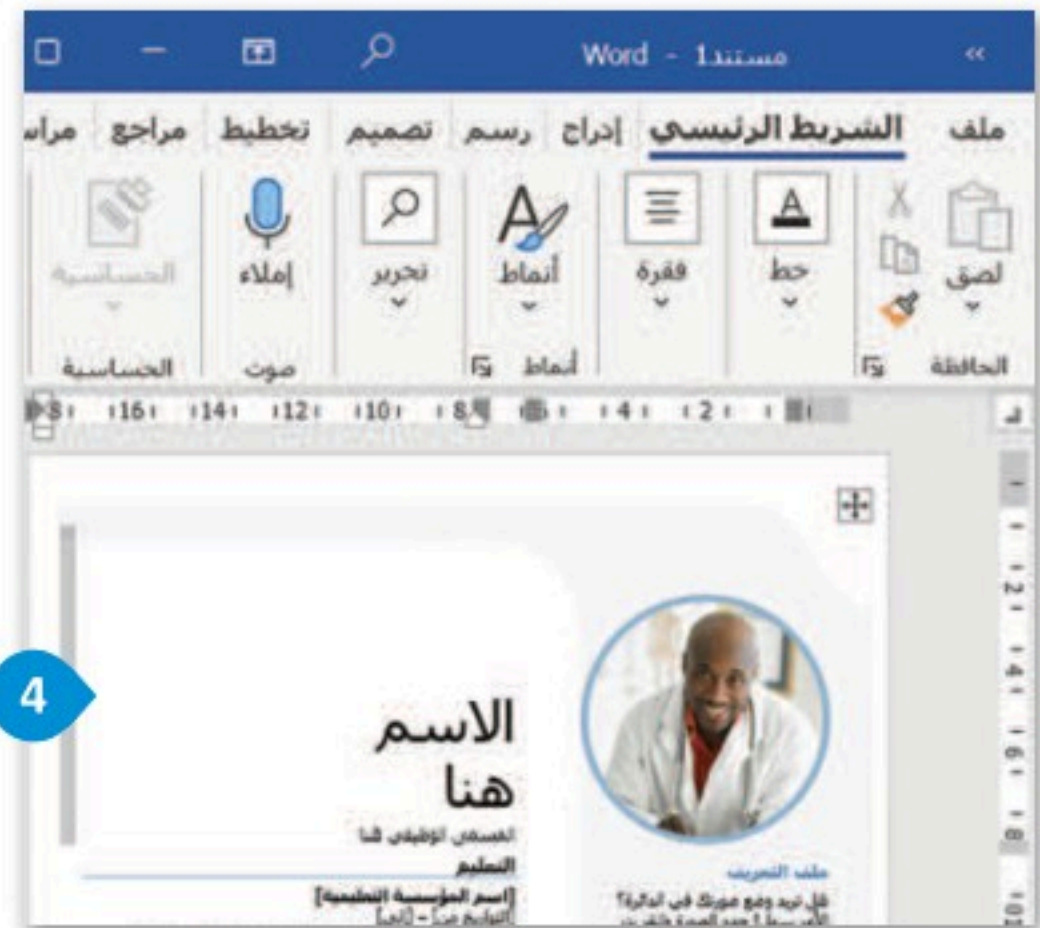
Word - مستند1 «

ملف الشريط الرئيسي إدراج رسم تصميم تخطيط مراجع مراس

لصق
الحافظة
خط
فقرة
أنماط
أنماط
تحرير
إملاء
صوت
الحساسية
الحساسية

8 16 14 12 10 8 6 4 2

4

الاسم
هنا
المسمى الوظيفي هنا
التعليم
[اسم المؤسسة التعليمية]
[التواريخ من] – [إلى]

ملف التعريف
هل تريد وضع صورتك في الدائرة؟
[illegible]